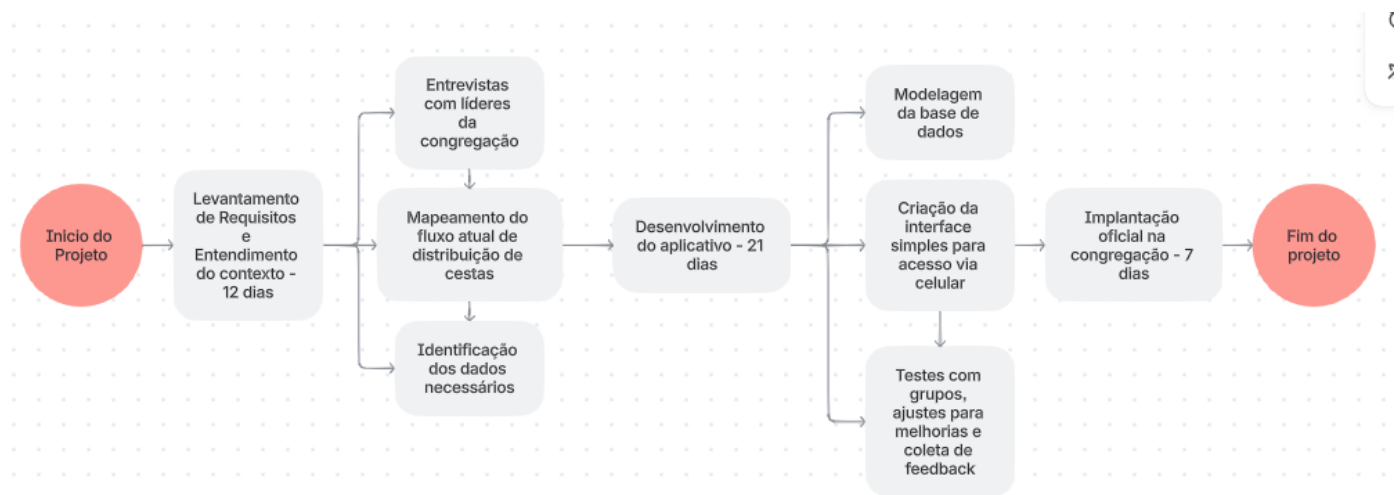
Inicio do Projeto

Levantamento de Requisitos e Entendimento do contexto - 12 dias

Entrevistas com líderes da congregação

Mapeamento do fluxo atual de distribuição de cestas

Identificação dos dados necessários

Desenvolvimento do aplicativo - 21 dias

Modelagem da base de dados

Criação da interface simples para acesso via celular

Testes com grupos, ajustes para melhorias e coleta de feedback

Implantação oficial na congregação - 7 dias

Fim do projeto